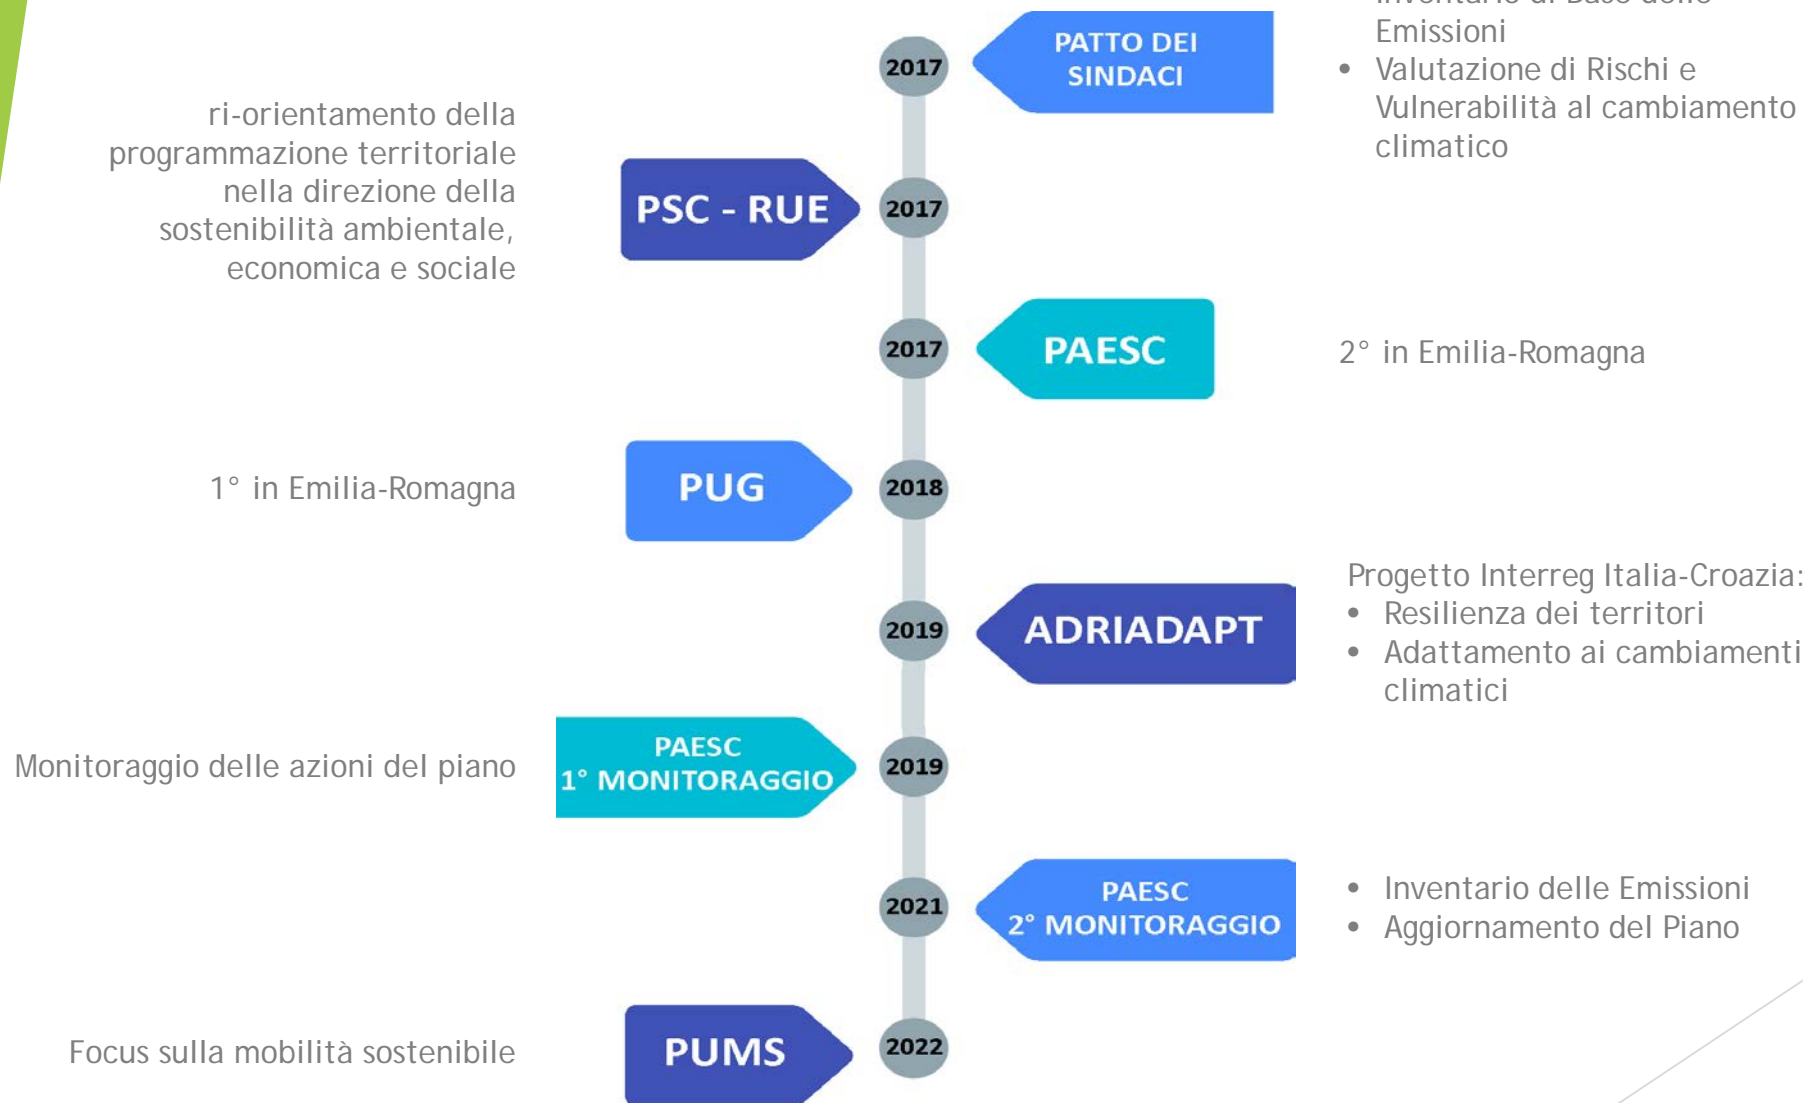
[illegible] Emissioni

- Valutazione di Rischi e Vulnerabilità al cambiamento climatico

2017 PATTO DEI SINDACI

ri-orientamento della programmazione territoriale nella direzione della sostenibilità ambientale, economica e sociale

PSC - RUE 2017

2017 PAESC

2° in Emilia-Romagna

1° in Emilia-Romagna

PUG 2018

2019 ADRIADAPT

Progetto Interreg Italia-Croazia:
- Resilienza dei territori
- Adattamento ai cambiamenti climatici

Monitoraggio delle azioni del piano

PAESC 1° MONITORAGGIO 2019

2021 PAESC 2° MONITORAGGIO

- Inventario delle Emissioni
- Aggiornamento del Piano

Focus sulla mobilità sostenibile

PUMS 2022